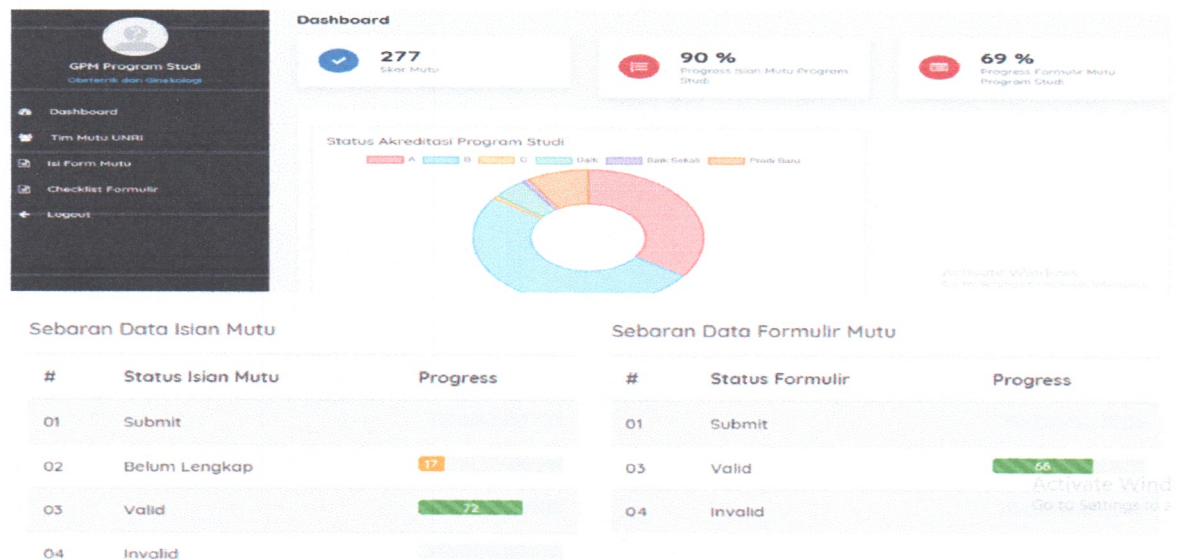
GPM Program Studi
Obstetrik dan Ginekologi

Dashboard
Tim Mutu UNRI
Isi Form Mutu
Checklist Formulir
Logout

Dashboard

277
Skor Mutu

90 %
Progress Isian Mutu Program Studi

69 %
Progress Formulir Mutu Program Studi

Status Akreditasi Program Studi
A B C Baik Baik Sekali Prodi Baru

Activate Windows
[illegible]

Sebaran Data Isian Mutu

| # | Status Isian Mutu | Progress |
|---|---|---|
| 01 | Submit | |
| 02 | Belum Lengkap | 17 |
| 03 | Valid | 72 |
| 04 | Invalid | |

Sebaran Data Formulir Mutu

| # | Status Formulir | Progress |
|---|---|---|
| 01 | Submit | |
| 03 | Valid | 68 |
| 04 | Invalid | |

Activate Wind
Go to Settings to a